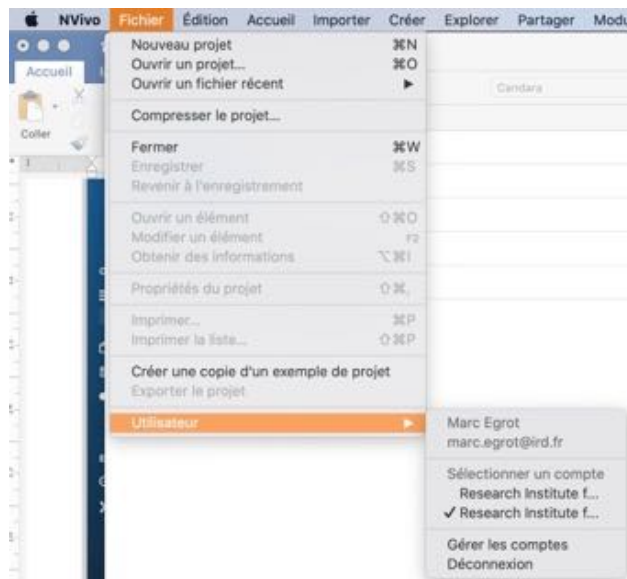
NVivo Fichier Édition Accueil Importer Créer Explorer Partager Modu

Accueil

Coller

Candara

Nouveau projet ⌘N
Ouvrir un projet... ⌘O
Ouvrir un fichier récent ▶

Compresser le projet...

Fermer ⌘W
Enregistrer ⌘S
Revenir à l'enregistrement

Ouvrir un élément ⇧⌘O
Modifier un élément F2
Obtenir des informations ⌥⌘I

Propriétés du projet ⇧⌘,

Imprimer... ⌘P
Imprimer la liste... ⇧⌘P

Créer une copie d'un exemple de projet
Exporter le projet

Utilisateur ▶

Marc Egrot
marc.egrot@ird.fr

Sélectionner un compte
Research Institute f...
✓ Research Institute f...

Gérer les comptes
Déconnexion